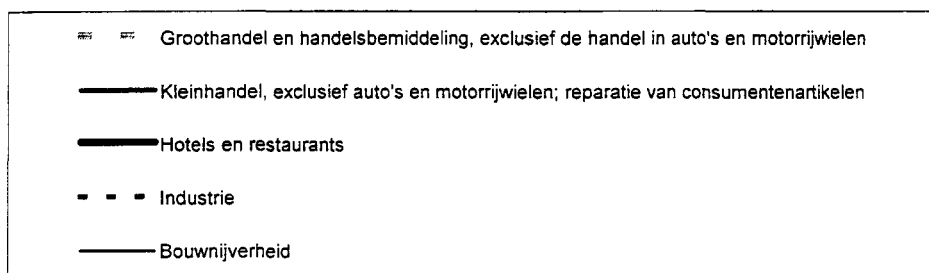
Groothandel en handelsbemiddeling, exclusief de handel in auto's en motorrijwielen

Kleinhandel, exclusief auto's en motorrijwielen; reparatie van consumentenartikelen

Hotels en restaurants

Industrie

Bouwnijverheid